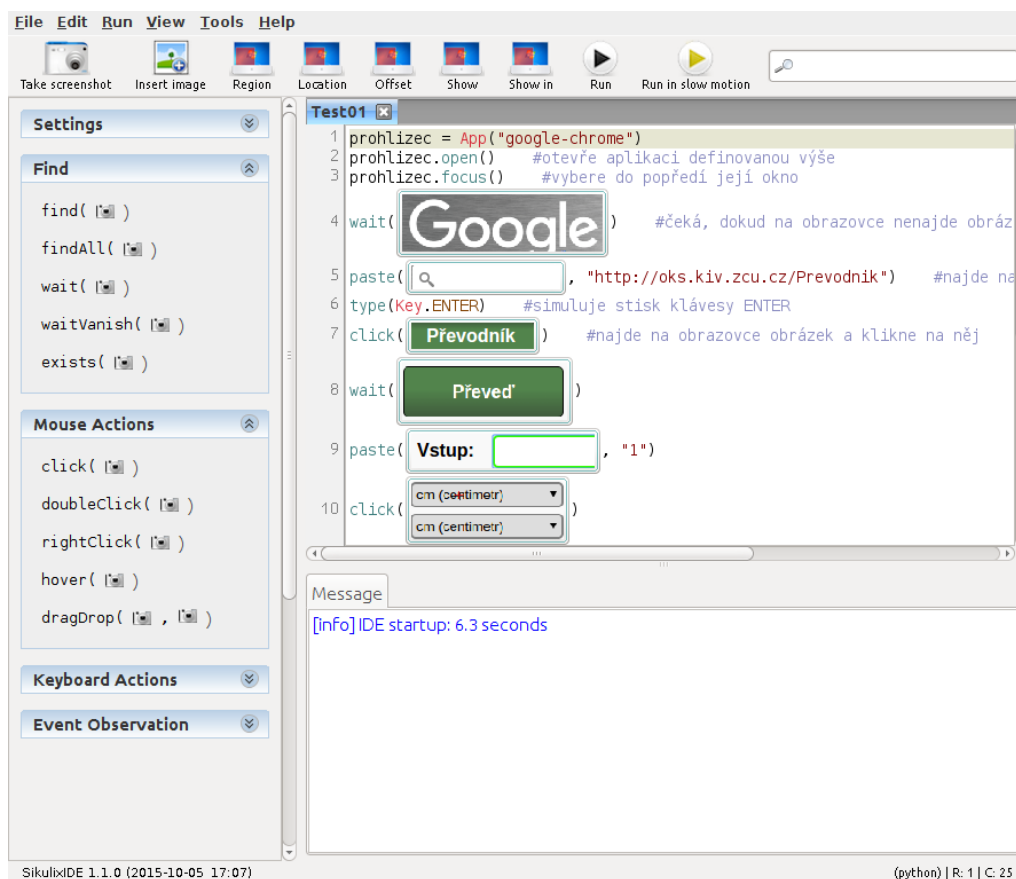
File Edit Run View Tools Help

Take screenshot Insert image Region Location Offset Show Show in Run Run in slow motion

Settings

Find

find( )

findAll( )

wait( )

waitVanish( )

exists( )

Mouse Actions

click( )

doubleClick( )

rightClick( )

hover( )

dragDrop( , )

Keyboard Actions

Event Observation

Test01

1 prohlizec = App("google-chrome")
2 prohlizec.open() #otevře aplikaci definovanou výše
3 prohlizec.focus() #vybere do popředí její okno
4 wait( Google ) #čeká, dokud na obrazovce nenajde obráz
5 paste( , "http://oks.kiv.zcu.cz/Prevodnik") #najde na
6 type(Key.ENTER) #simuluje stisk klávesy ENTER
7 click( Převodník ) #najde na obrazovce obrázek a klikne na něj
8 wait( Převeď )
9 paste( Vstup: , "1")
10 click( cm (centimetr) cm (centimetr) )

Message

[info] IDE startup: 6.3 seconds

SikulixIDE 1.1.0 (2015-10-05 17:07)

(python) | R: 1 | C: 25